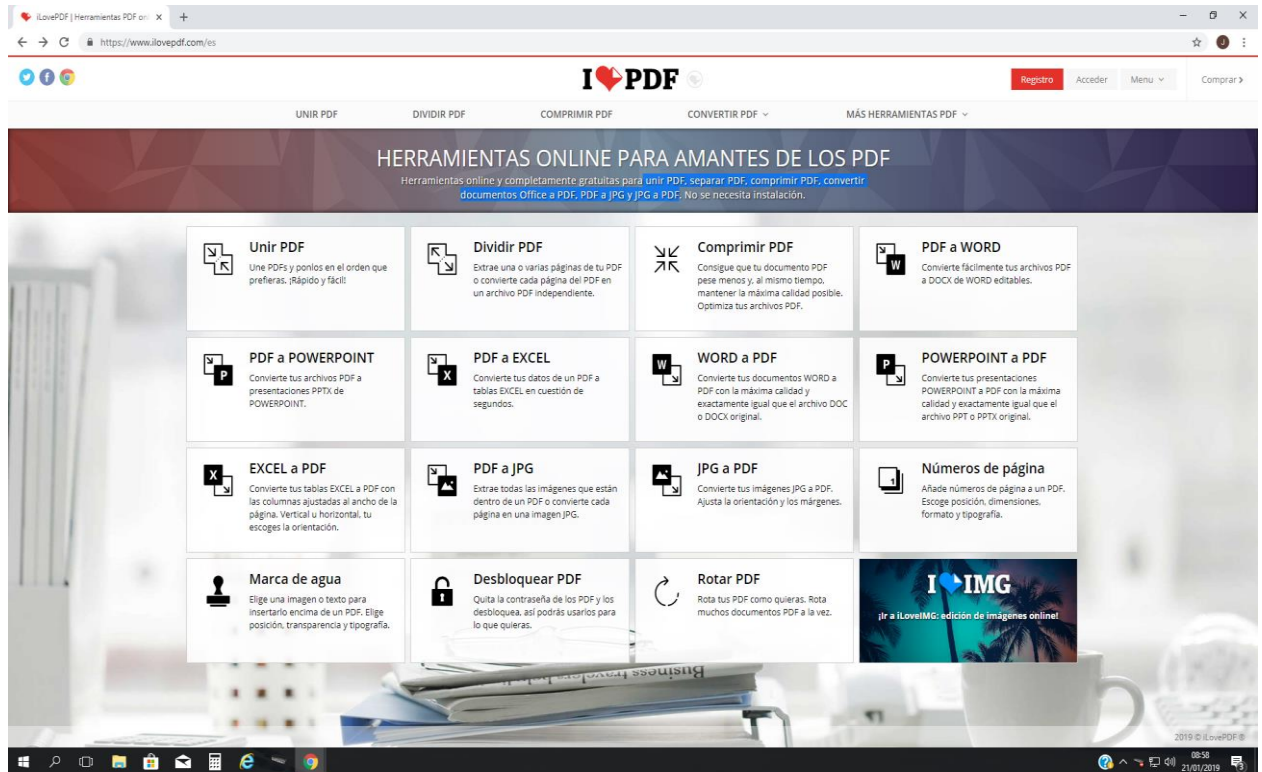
iLovePDF | Herramientas PDF onl ×  +

https://www.ilovepdf.com/es

I PDF

Registro Acceder Menu Comprar ›

UNIR PDF DIVIDIR PDF COMPRIMIR PDF CONVERTIR PDF MÁS HERRAMIENTAS PDF

HERRAMIENTAS ONLINE PARA AMANTES DE LOS PDF

Herramientas online y completamente gratuitas para unir PDF, separar PDF, comprimir PDF, convertir documentos Office a PDF, PDF a JPG y JPG a PDF. No se necesita instalación.

Unir PDF
Une PDFs y ponlos en el orden que prefieras. ¡Rápido y fácil!

Dividir PDF
Extrae una o varias páginas de tu PDF o convierte cada página del PDF en un archivo PDF independiente.

Comprimir PDF
Consigue que tu documento PDF pese menos y, al mismo tiempo, mantener la máxima calidad posible. Optimiza tus archivos PDF.

PDF a WORD
Convierte fácilmente tus archivos PDF a DOCX de WORD editables.

PDF a POWERPOINT
Convierte tus archivos PDF a presentaciones PPTX de POWERPOINT.

PDF a EXCEL
Convierte tus datos de un PDF a tablas EXCEL en cuestión de segundos.

WORD a PDF
Convierte tus documentos WORD a PDF con la máxima calidad y exactamente igual que el archivo DOC o DOCX original.

POWERPOINT a PDF
Convierte tus presentaciones POWERPOINT a PDF con la máxima calidad y exactamente igual que el archivo PPT o PPTX original.

EXCEL a PDF
Convierte tus tablas EXCEL a PDF con las columnas ajustadas al ancho de la página. Vertical u horizontal, tu escoges la orientación.

PDF a JPG
Extrae todas las imágenes que están dentro de un PDF o convierte cada página en una imagen JPG.

JPG a PDF
Convierte tus imágenes JPG a PDF. Ajusta la orientación y los márgenes.

Números de página
Añade números de página a un PDF. Escoge posición, dimensiones, formato y tipografía.

Marca de agua
Elige una imagen o texto para insertarlo encima de un PDF. Elige posición, transparencia y tipografía.

Desbloquear PDF
Quita la contraseña de los PDF y los desbloquea, así podrás usarlos para lo que quieras.

Rotar PDF
Rota tus PDF como quieras. Rota muchos documentos PDF a la vez.

I IMG
¡Ir a iLoveIMG: edición de imágenes online!

2019 © iLovePDF ®

08:58
21/01/2019